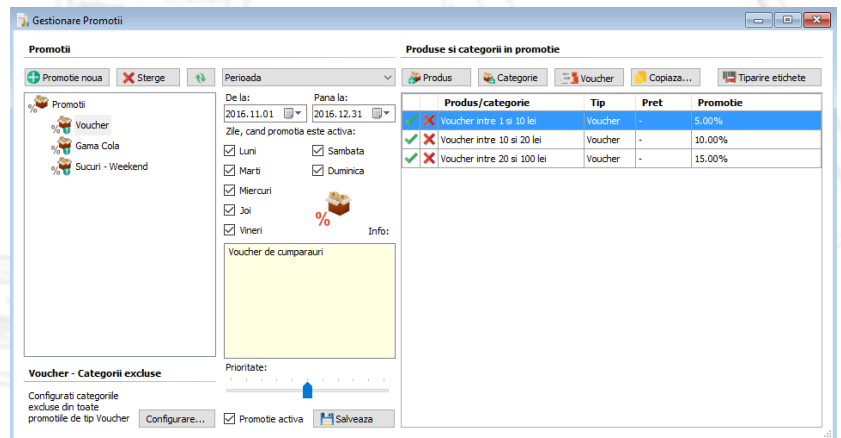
Gestionare Promotii

Promotii

Promotie noua
Sterge
Perioada

Promotii
Voucher
Gama Cola
Sucuri - Weekend

De la:
2016.11.01
Pana la:
2016.12.31

Zile, cand promotia este activa:
Luni
Sambata
Marti
Duminica
Miercuri
Joi
Vineri
Info:

Voucher de cumparauri

Prioritate:

Voucher - Categorii excluse

Configurati categorile excluse din toate promotile de tip Voucher
Configurare...

Promotie activa
Salveaza

Produse si categorii in promotie

Produs
Categorie
Voucher
Copiaza...
Tiparire etichete

| | | Produs/categorie | Tip | Pret | Promotie |
|---|---|---|---|---|---|
| | | Voucher intre 1 si 10 lei | Voucher | - | 5.00% |
| | | Voucher intre 10 si 20 lei | Voucher | - | 10.00% |
| | | Voucher intre 20 si 100 lei | Voucher | - | 15.00% |